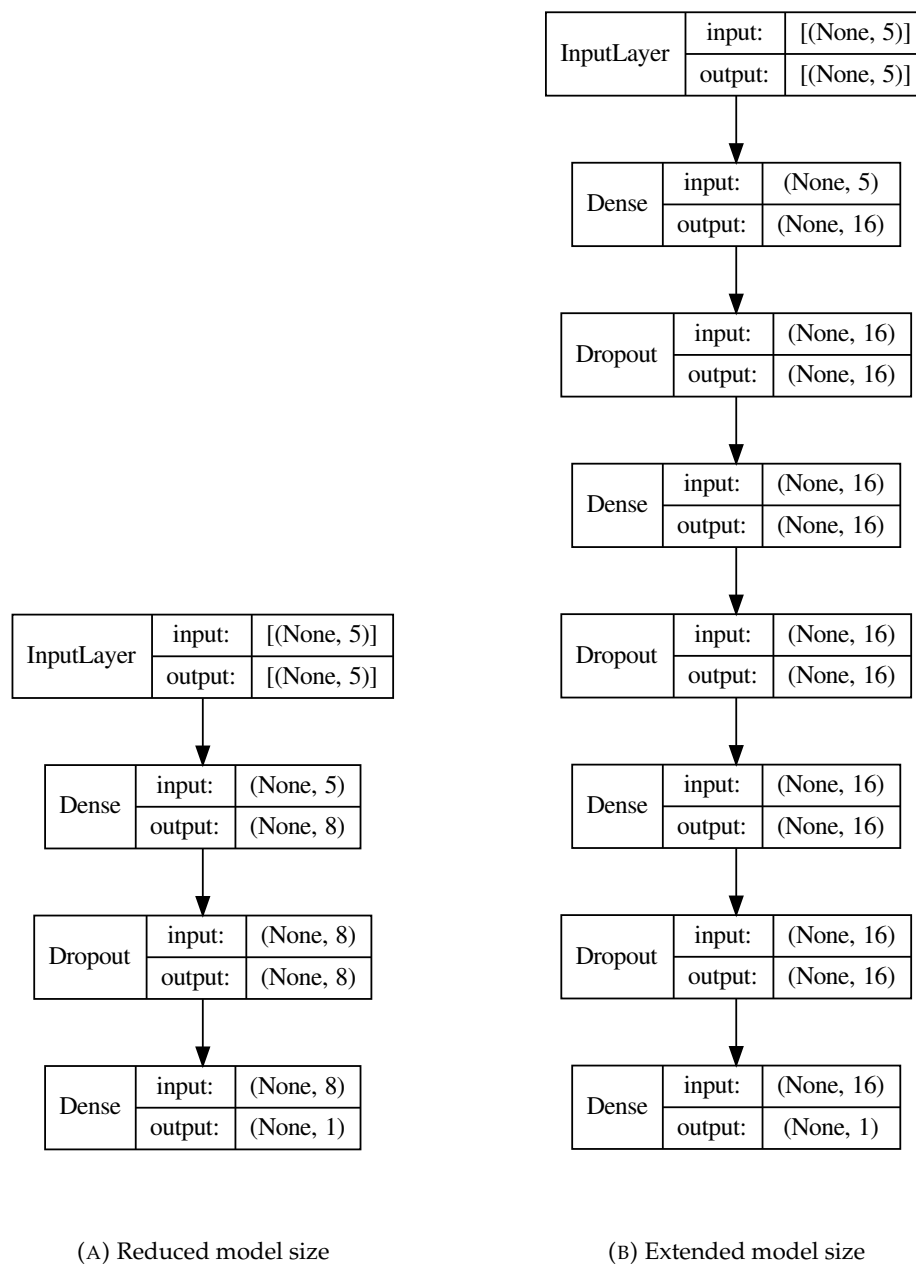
InputLayer | input: | [(None, 5)]
output: | [(None, 5)]

Dense | input: | (None, 5)
output: | (None, 8)

Dropout | input: | (None, 8)
output: | (None, 8)

Dense | input: | (None, 8)
output: | (None, 1)

(A) Reduced model size

InputLayer | input: | [(None, 5)]
output: | [(None, 5)]

Dense | input: | (None, 5)
output: | (None, 16)

Dropout | input: | (None, 16)
output: | (None, 16)

Dense | input: | (None, 16)
output: | (None, 16)

Dropout | input: | (None, 16)
output: | (None, 16)

Dense | input: | (None, 16)
output: | (None, 16)

Dropout | input: | (None, 16)
output: | (None, 16)

Dense | input: | (None, 16)
output: | (None, 1)

(B) Extended model size